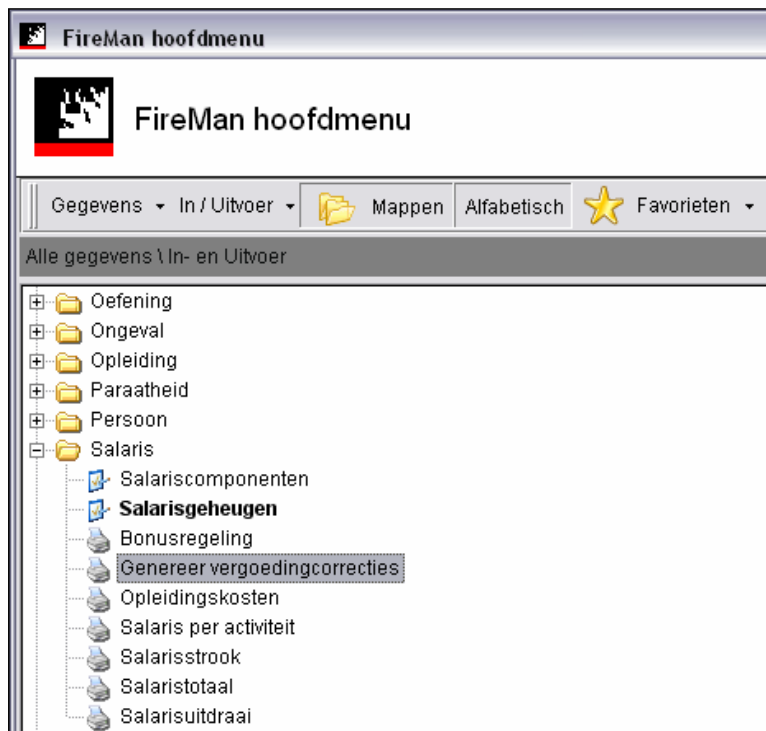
FireMan hoofdmenu

FireMan hoofdmenu

Gegevens ▾ In / Uitvoer ▾ Mappen Alfabetisch Favorieten ▾

Alle gegevens \ In- en Uitvoer

Oefening
Ongeval
Opleiding
Paraatheid
Persoon
Salaris
Salariscomponenten
Salarisgeheugen
Bonusregeling
Genereer vergoedingcorrecties
Opleidingskosten
Salaris per activiteit
Salarisstrook
Salaristotaal
Salarisuitdraai